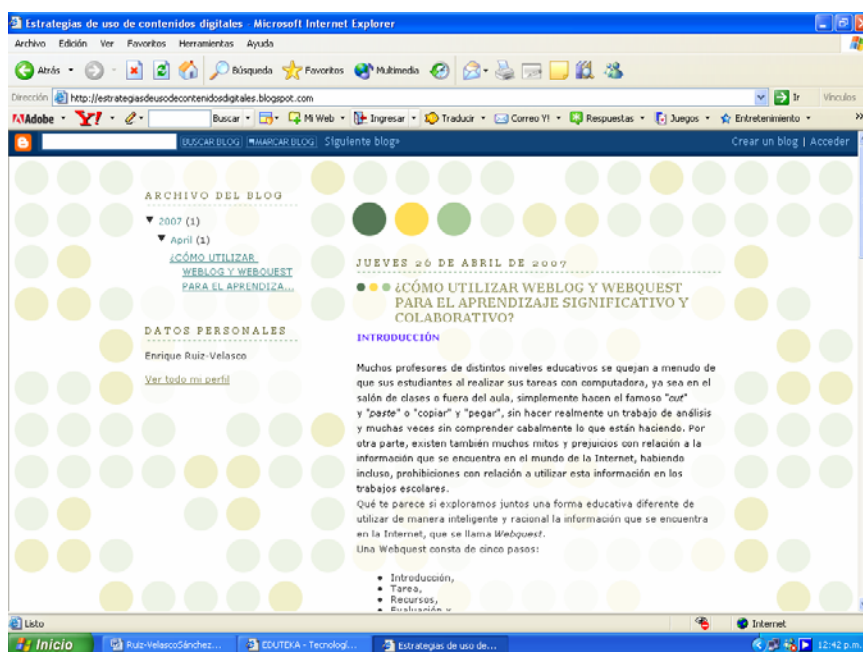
Estrategias de uso de contenidos digitales - Microsoft Internet Explorer

Archivo Edición Ver Favoritos Herramientas Ayuda

Atrás Búsqueda Favoritos Multimedia

Dirección http://estrategiasdeusodecontenidosdigitales.blogspot.com Ir Vínculos

Adobe Y! Buscar Mi Web Ingresar Traducir Correo Y! Respuestas Juegos Entretenimiento

BUSCAR BLOG MARCAR BLOG Siguiente blog» Crear un blog | Acceder

ARCHIVO DEL BLOG

▼ 2007 (1)
▼ April (1)
¿CÓMO UTILIZAR WEBLOG Y WEBQUEST PARA EL APRENDIZA...

DATOS PERSONALES

Enrique Ruiz-Velasco

Ver todo mi perfil

JUEVES 26 DE ABRIL DE 2007

¿CÓMO UTILIZAR WEBLOG Y WEBQUEST PARA EL APRENDIZAJE SIGNIFICATIVO Y COLABORATIVO?

INTRODUCCIÓN

Muchos profesores de distintos niveles educativos se quejan a menudo de que sus estudiantes al realizar sus tareas con computadora, ya sea en el salón de clases o fuera del aula, simplemente hacen el famoso "cut" y "paste" o "copiar" y "pegar", sin hacer realmente un trabajo de análisis y muchas veces sin comprender cabalmente lo que están haciendo. Por otra parte, existen también muchos mitos y prejuicios con relación a la información que se encuentra en el mundo de la Internet, habiendo incluso, prohibiciones con relación a utilizar esta información en los trabajos escolares.
Qué te parece si exploramos juntos una forma educativa diferente de utilizar de manera inteligente y racional la información que se encuentra en la Internet, que se llama Webquest.
Una Webquest consta de cinco pasos:

• Introducción,
• Tarea,
• Recursos,
• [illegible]

Listo Internet

Inicio Ruiz-VelascoSánchez... EDUTEKA - Tecnologí... Estrategias de uso de... 12:42 p.m.